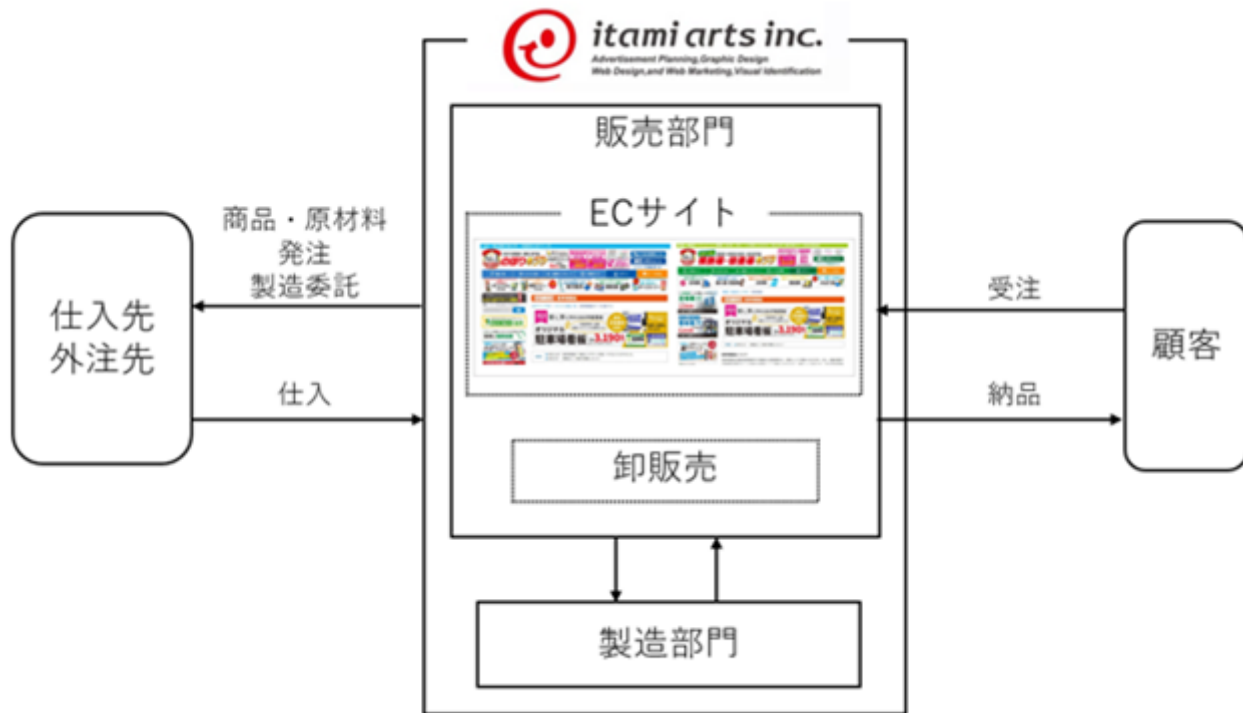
itami arts inc.
Advertisement Planning,Graphic Design
Web Design,and Web Marketing,Visual Identification

販売部門

ECサイト

卸販売

製造部門

商品・原材料
発注
製造委託

仕入

仕入先
外注先

受注

納品

顧客